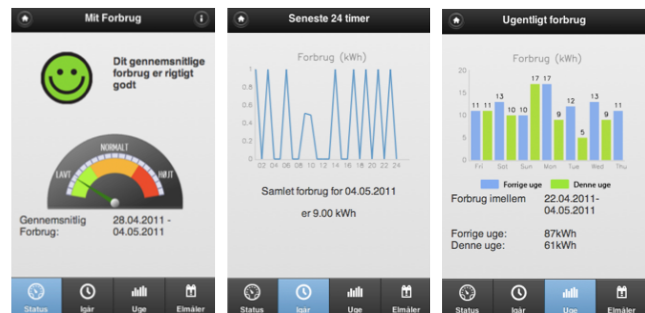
Mit Forbrug

Dit gennemsnitlige forbrug er rigtigt godt

LAVT NORMALT HØJT

Gennemsnitlig Forbrug: 28.04.2011 - 04.05.2011

Status Igår Uge Elmåler

Seneste 24 timer

Forbrug (kWh)

1
0.8
0.6
0.4
0.2
0

02 04 06 08 10 12 14 16 18 20 22 24

Samlet forbrug for 04.05.2011

er 9.00 kWh

Status Igår Uge Elmåler

Ugentligt forbrug

Forbrug (kWh)

20
15
10
5
0

11 11 13 10 10 17 17 9 12 5 13 9 11

Fri Sat Sun Mon Tue Wed Thu

Forrige uge Denne uge

Forbrug imellem 22.04.2011- 04.05.2011

Forrige uge: 87kWh
Denne uge: 61kWh

Status Igår Uge Elmåler